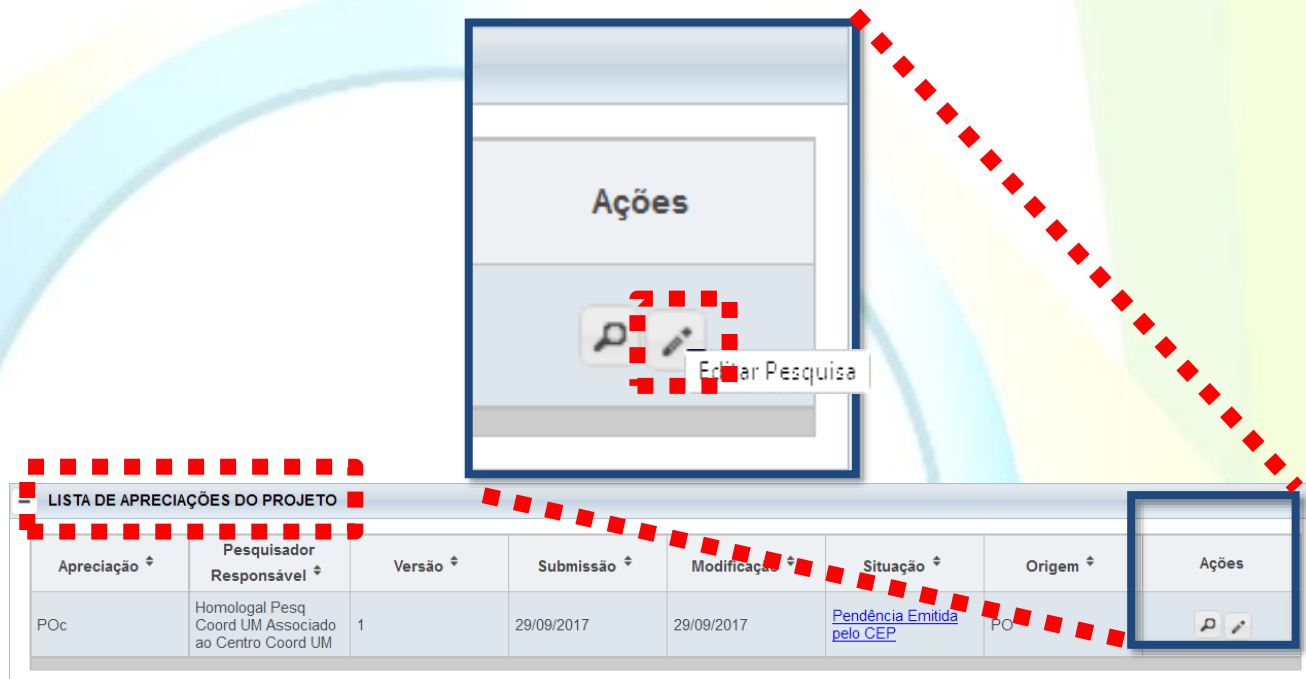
Ações

Editar Pesquisa

LISTA DE APRECIAÇÕES DO PROJETO

| Apreciação | Pesquisador Responsável | Versão | Submissão | Modificação | Situação | Origem | Ações |
|---|---|---|---|---|---|---|---|
| POc | Homologal Pesq Coord UM Associado ao Centro Coord UM | 1 | 29/09/2017 | 29/09/2017 | Pendência Emitida pelo CEP | PO | |